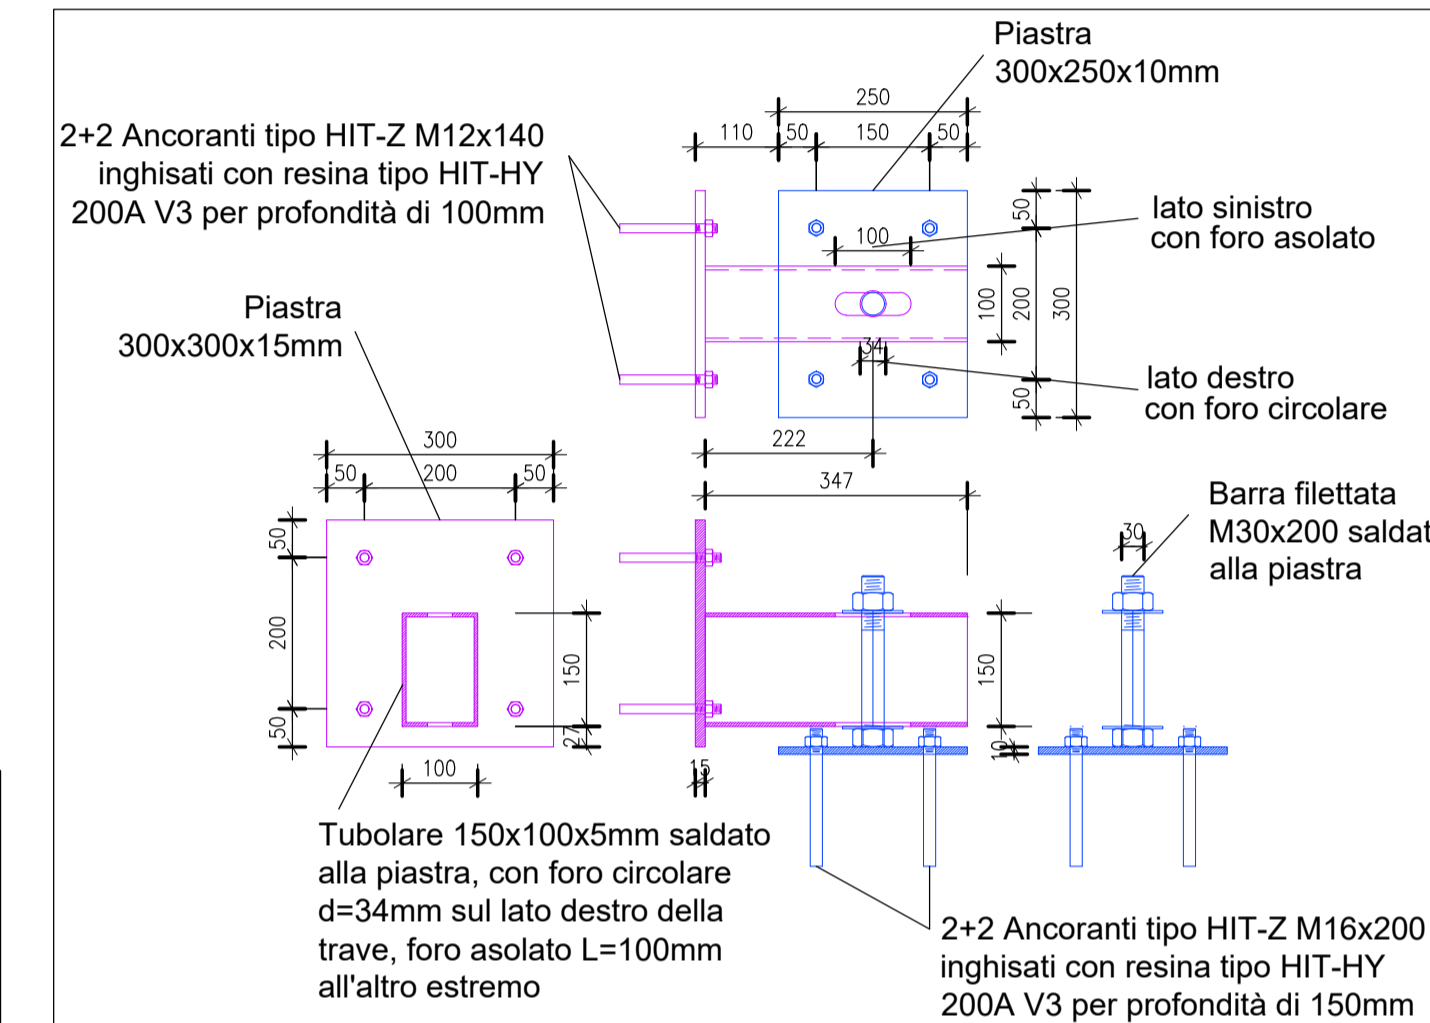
Piastra
300x250x10mm

2+2 Ancoranti tipo HIT-Z M12x140 inghisati con resina tipo HIT-HY 200A V3 per profondità di 100mm

250
110
50
150
50
100
50
100
200
300
34
50

lato sinistro con foro asolato

lato destro con foro circolare

Piastra
300x300x15mm

300
50
200
50
222
347

Barra filettata M30x200 saldat alla piastra

30
50
200
50
150
27
100
15
150
10

Tubolare 150x100x5mm saldato alla piastra, con foro circolare d=34mm sul lato destro della trave, foro asolato L=100mm all'altro estremo

2+2 Ancoranti tipo HIT-Z M16x200 inghisati con resina tipo HIT-HY 200A V3 per profondità di 150mm